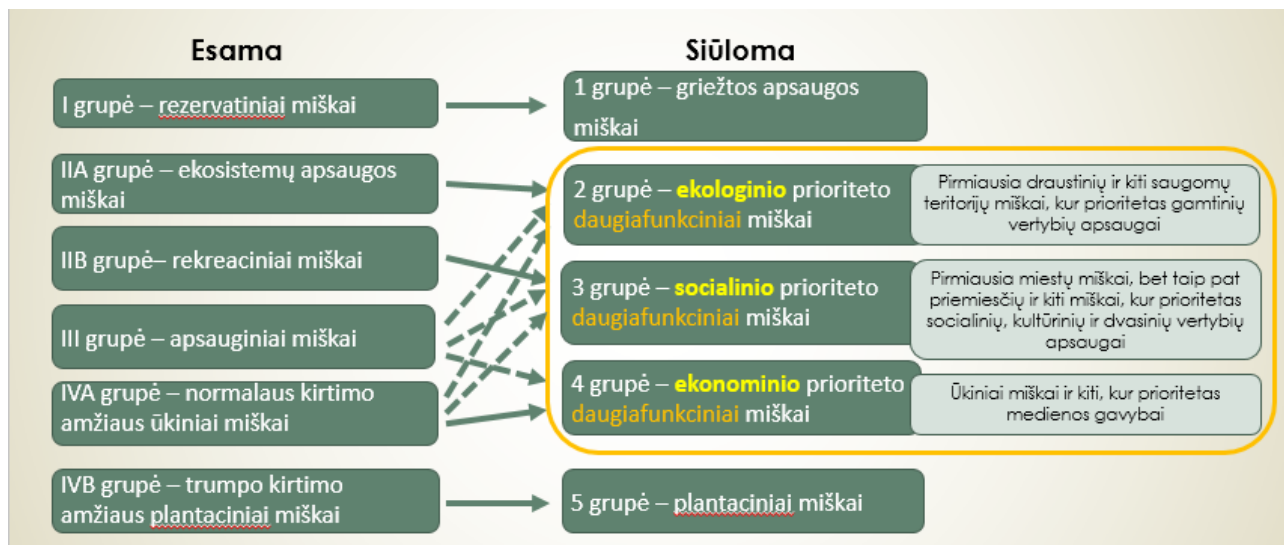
Esama

I grupė – rezervatiniai miškai

IIA grupė – ekosistemų apsaugos miškai

IIB grupė– rekreaciniai miškai

III grupė – apsauginiai miškai

IVA grupė – normalaus kirtimo amžiaus ūkiniai miškai

IVB grupė – trumpo kirtimo amžiaus plantaciniai miškai

Siūloma

1 grupė – griežtos apsaugos miškai

2 grupė – ekologinio prioriteto daugiafunkciniai miškai

Pirmiausia draustinių ir kiti saugomų teritorijų miškai, kur prioritetas gamtinių vertybių apsaugai

3 grupė – socialinio prioriteto daugiafunkciniai miškai

Pirmiausia miestų miškai, bet taip pat priemiesčių ir kiti miškai, kur prioritetas socialinių, kultūrinių ir dvasinių vertybių apsaugai

4 grupė – ekonominio prioriteto daugiafunkciniai miškai

Ūkiniai miškai ir kiti, kur prioritetas medienos gavybai

5 grupė – plantaciniai miškai